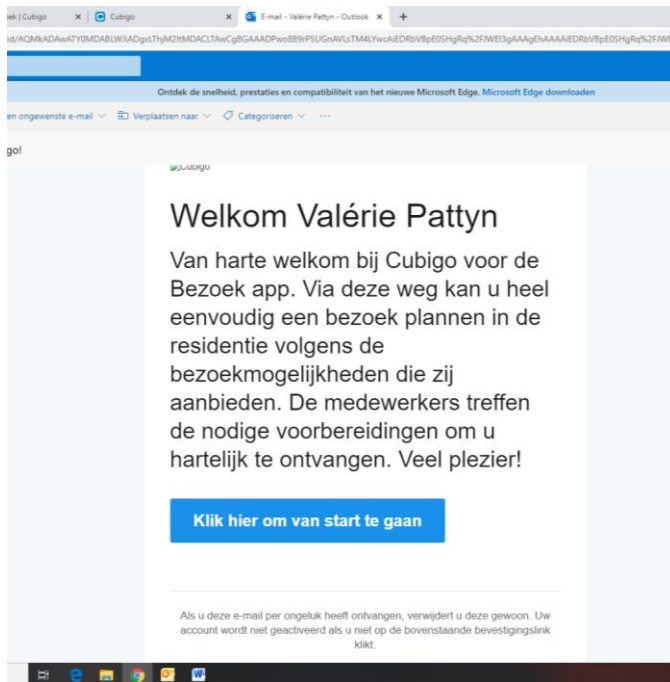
ek | Cubigo × Cubigo × E-mail - Valérie Pattyn - Outlook × +

id/AQMkADAwATY0MDABLWJiADgxLThjM2ItMDACLTAwCgBGAAADPwo8B9rP5UGnAVLsTM4LYwcAiEDRbVBpE0SHgRq%2FJWEI3gAAAgEhAAAAiEDRbVBpE0SHgRq%2FJWI

Ontdek de snelheid, prestaties en compatibiliteit van het nieuwe Microsoft Edge. Microsoft Edge downloaden

en ongewenste e-mail Verplaatsen naar Categoriseren ···

go!

Cubigo

Welkom Valérie Pattyn

Van harte welkom bij Cubigo voor de Bezoek app. Via deze weg kan u heel eenvoudig een bezoek plannen in de residentie volgens de bezoekmogelijkheden die zij aanbieden. De medewerkers treffen de nodige voorbereidingen om u hartelijk te ontvangen. Veel plezier!

Klik hier om van start te gaan

Als u deze e-mail per ongeluk heeft ontvangen, verwijdert u deze gewoon. Uw account wordt niet geactiveerd als u niet op de bovenstaande bevestigingslink klikt.